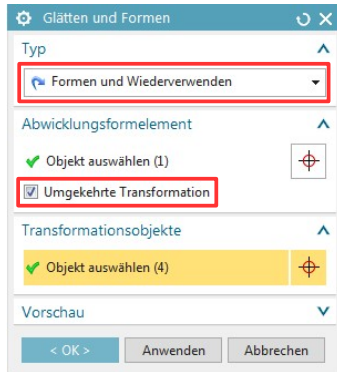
Glätten und Formen

Typ

Formen und Wiederverwenden

Abwicklungsformelement

Objekt auswählen (1)

Umgekehrte Transformation

Transformationsobjekte

Objekt auswählen (4)

Vorschau

< OK >

Anwenden

Abbrechen